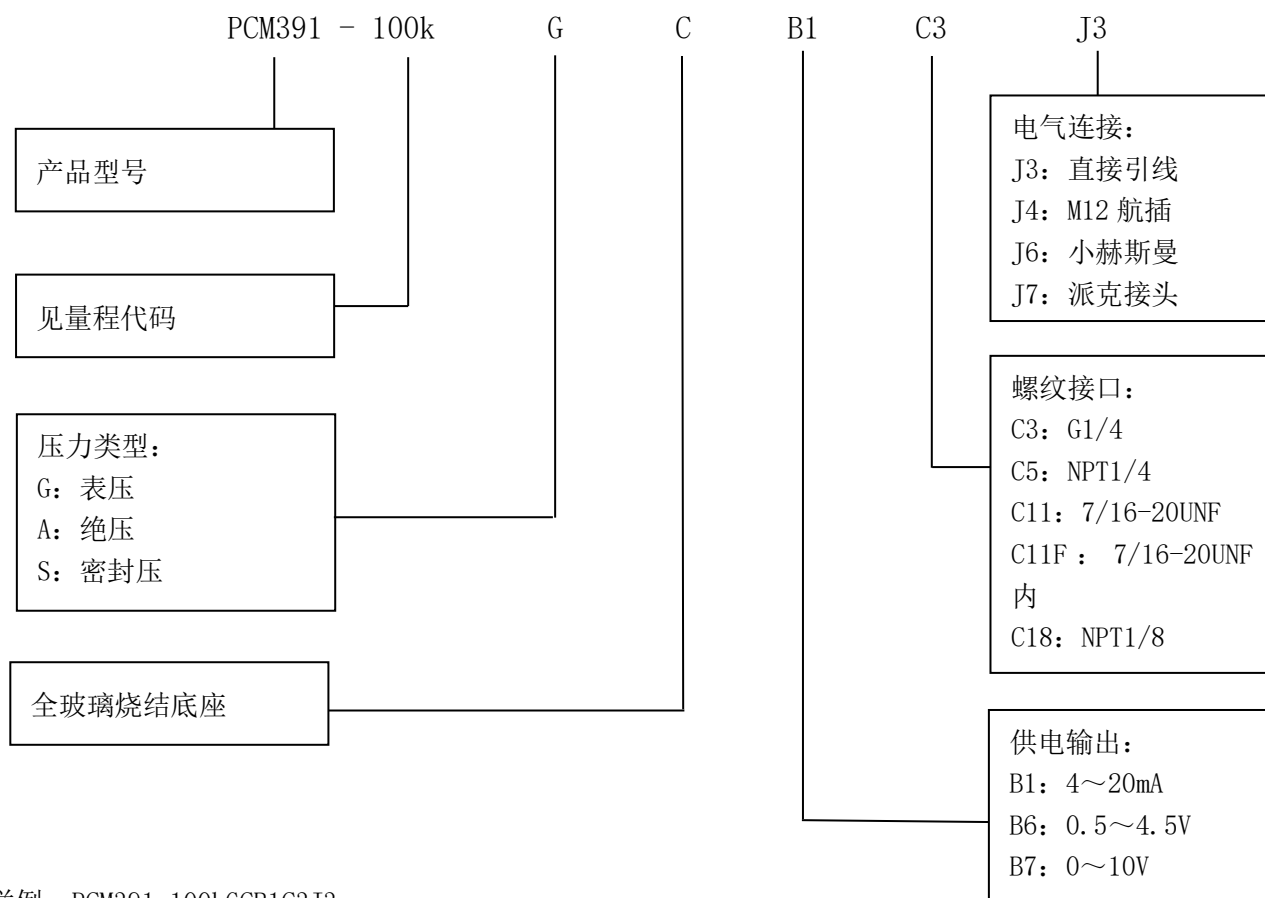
PCM391 - 100k G C B1 C3 J3

产品型号

见量程代码

压力类型：
G：表压
A：绝压
S：密封压

全玻璃烧结底座

电气连接：
J3：直接引线
J4：M12 航插
J6：小赫斯曼
J7：派克接头

螺纹接口：
C3：G1/4
C5：NPT1/4
C11：7/16-20UNF
C11F ： 7/16-20UNF 内
C18：NPT1/8

供电输出：
B1：4～20mA
B6：0.5～4.5V
B7：0～10V

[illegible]例：PCM391-100kGCB1C3J3